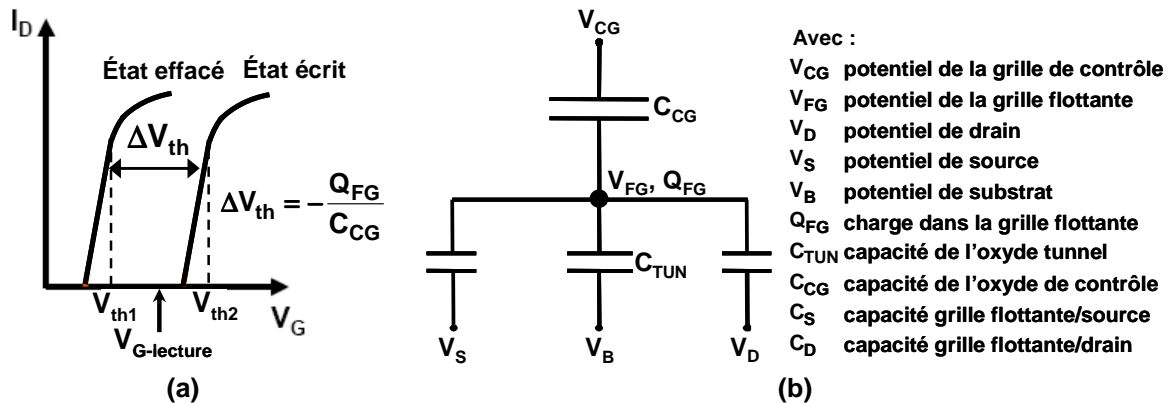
$I_D$

État effacé État écrit

$\Delta V_{th}$

$\Delta V_{th} = -\frac{Q_{FG}}{C_{CG}}$

$V_{th1}$ $V_{th2}$ $V_G$

$V_{G\text{-}lecture}$

(a)

$V_{CG}$

$C_{CG}$

$V_{FG}$, $Q_{FG}$

$C_{TUN}$

$V_S$ $V_B$ $V_D$

(b)

Avec :

$V_{CG}$ potentiel de la grille de contrôle

$V_{FG}$ potentiel de la grille flottante

$V_D$ potentiel de drain

$V_S$ potentiel de source

$V_B$ potentiel de substrat

$Q_{FG}$ charge dans la grille flottante

$C_{TUN}$ capacité de l'oxyde tunnel

$C_{CG}$ capacité de l'oxyde de contrôle

$C_S$ capacité grille flottante/source

$C_D$ capacité grille flottante/drain